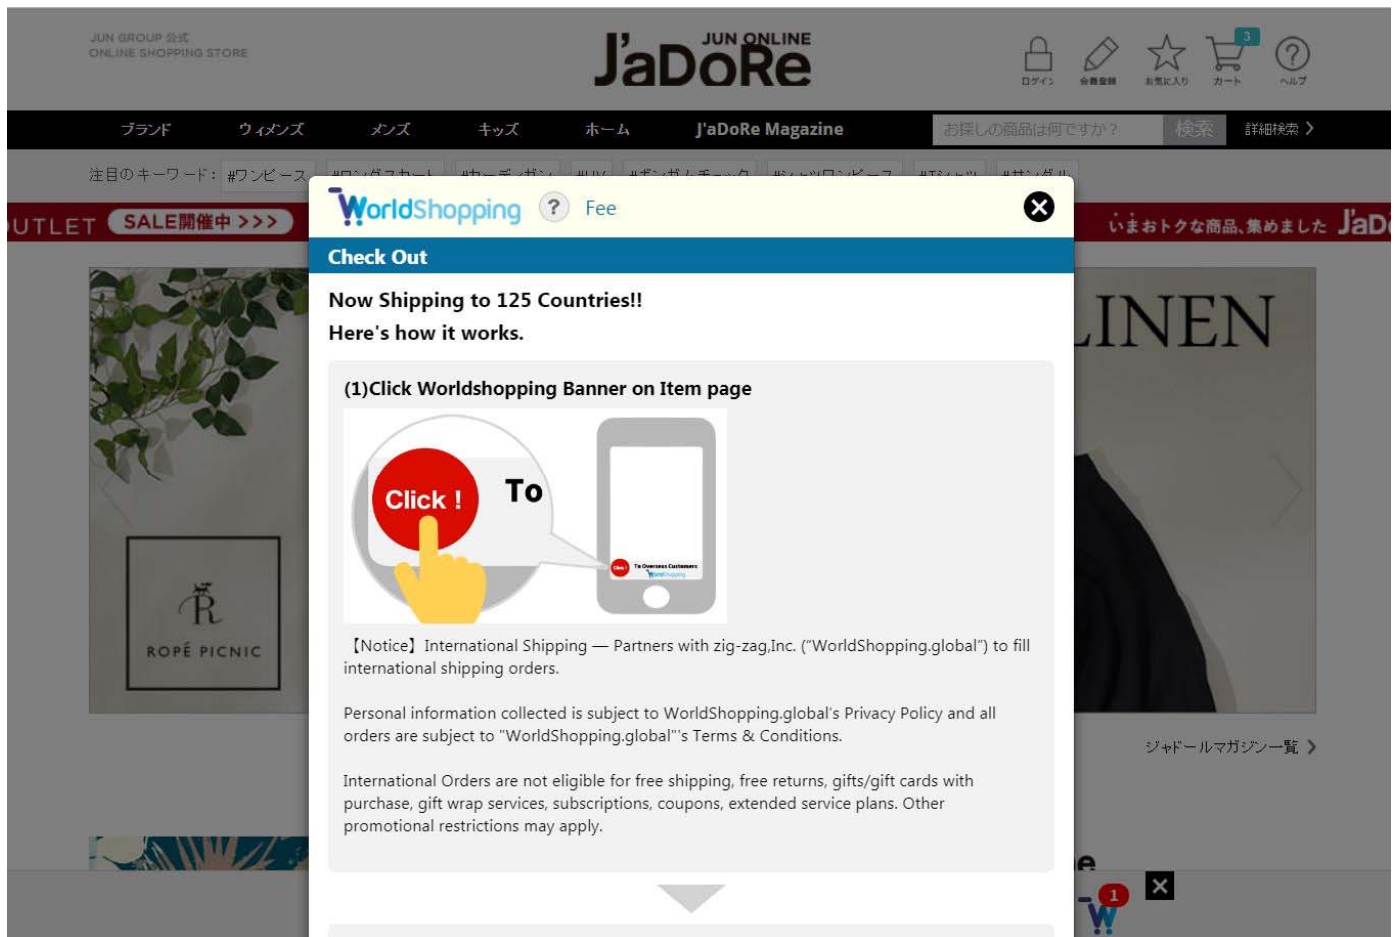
JUN GROUP 公式
ONLINE SHOPPING STORE

JUN ONLINE
J'aDoRe

ログイン 会員登録 お気に入り カート 3 ヘルプ

ブランド ウィメンズ メンズ キッズ ホーム J'aDoRe Magazine お探しの商品は何ですか？ 検索 詳細検索 >

注目のキーワード： #ワンピース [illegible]

UTLET SALE開催中 >>>

いまおトクな商品、集めました J'aD

LINEN

ROPÉ PICNIC

ジャドールマガジン一覧 >

WorldShopping ? Fee

Check Out

Now Shipping to 125 Countries!!
Here's how it works.

(1)Click Worldshopping Banner on Item page

Click ! To

【Notice】International Shipping — Partners with zig-zag,Inc. ("WorldShopping.global") to fill international shipping orders.

Personal information collected is subject to WorldShopping.global's Privacy Policy and all orders are subject to "WorldShopping.global"'s Terms & Conditions.

International Orders are not eligible for free shipping, free returns, gifts/gift cards with purchase, gift wrap services, subscriptions, coupons, extended service plans. Other promotional restrictions may apply.

1